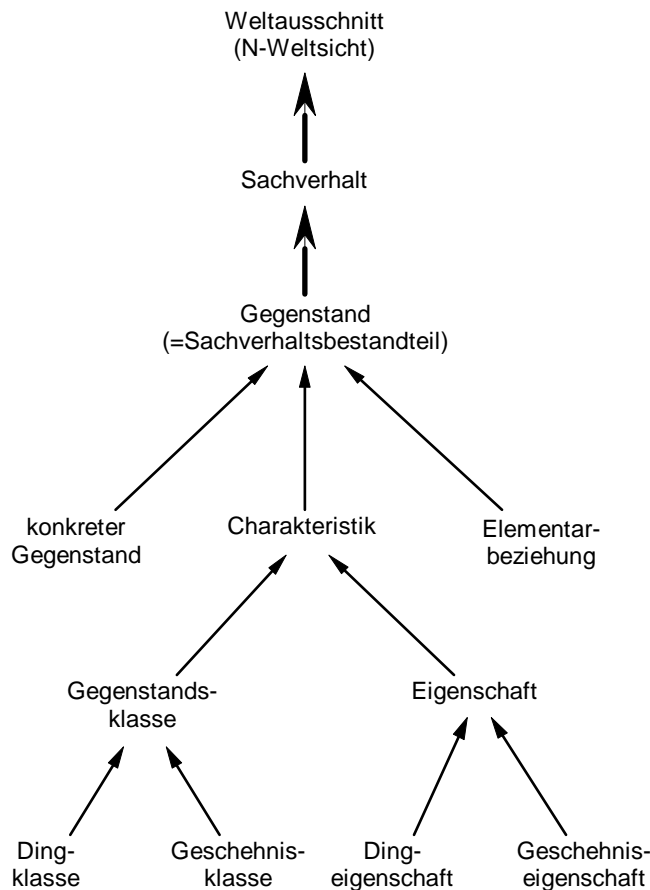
Weltausschnitt
(N-Weltsicht)

Sachverhalt

Gegenstand
(=Sachverhaltsbestandteil)

konkreter Gegenstand

Charakteristik

Elementarbeziehung

Gegenstandsklasse

Eigenschaft

Dingklasse

Geschehnisklasse

Dingeigenschaft

Geschehniseigenschaft